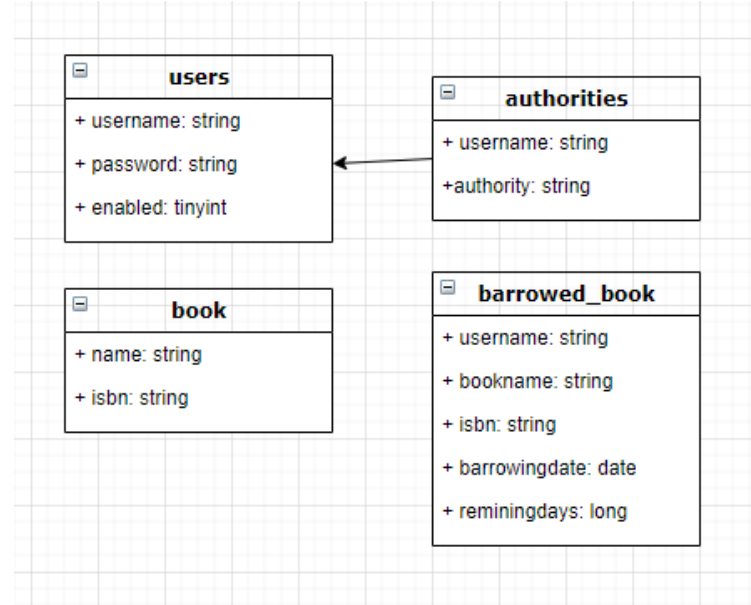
users
+ username: string
+ password: string
+ enabled: tinyint

authorities
+ username: string
+authority: string

book
+ name: string
+ isbn: string

barrowed_book
+ username: string
+ bookname: string
+ isbn: string
+ barrowingdate: date
+ reminingdays: long